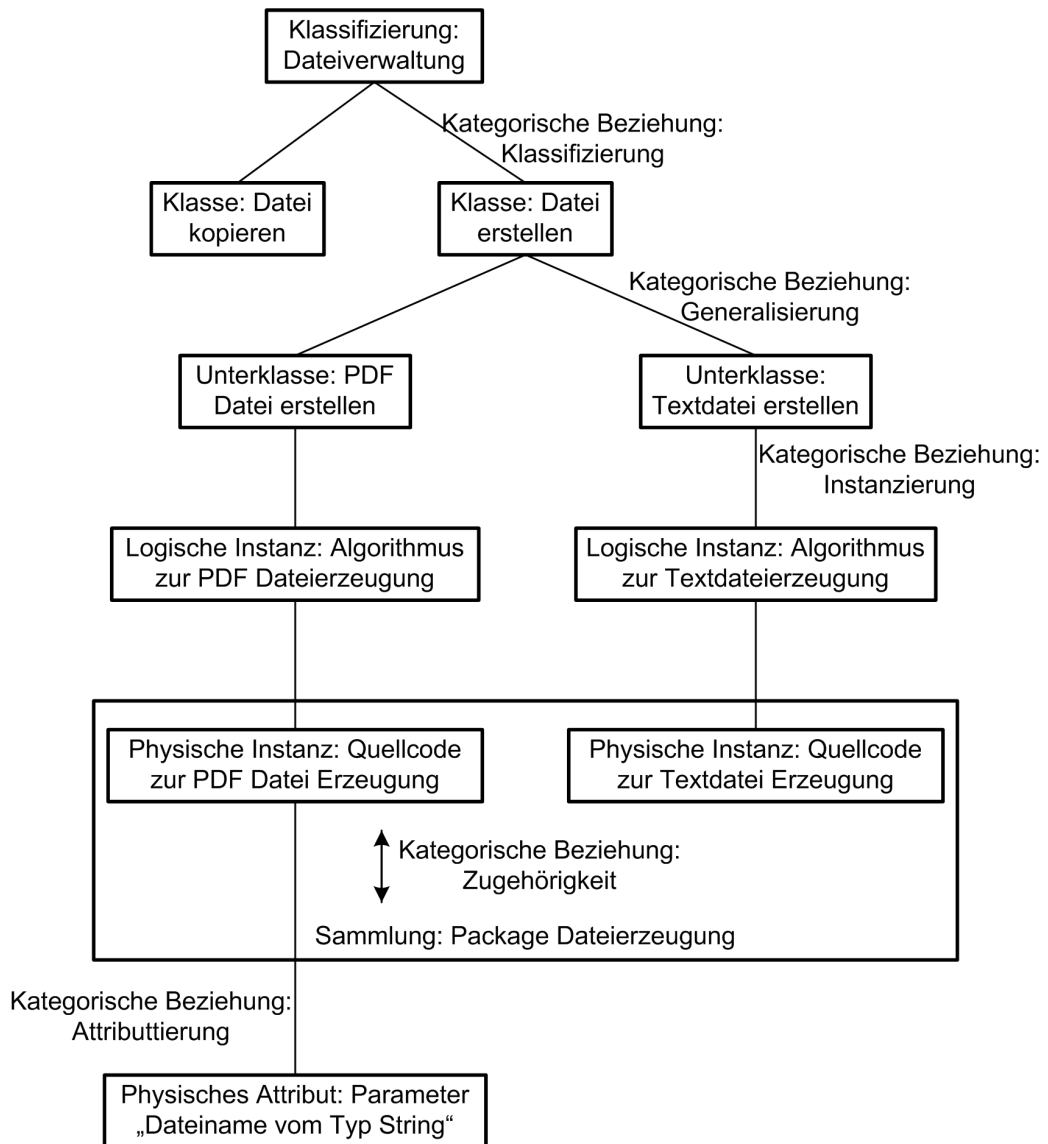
Klassifizierung: Dateiverwaltung

Kategorische Beziehung: Klassifizierung

Klasse: Datei kopieren

Klasse: Datei erstellen

Kategorische Beziehung: Generalisierung

Unterklasse: PDF Datei erstellen

Unterklasse: Textdatei erstellen

Kategorische Beziehung: Instanzierung

Logische Instanz: Algorithmus zur PDF Dateierzeugung

Logische Instanz: Algorithmus zur Textdateierzeugung

Physische Instanz: Quellcode zur PDF Datei Erzeugung

Physische Instanz: Quellcode zur Textdatei Erzeugung

Kategorische Beziehung: Zugehörigkeit

Sammlung: Package Dateierzeugung

Kategorische Beziehung: Attributtierung

Physisches Attribut: Parameter „Dateiname vom Typ String“